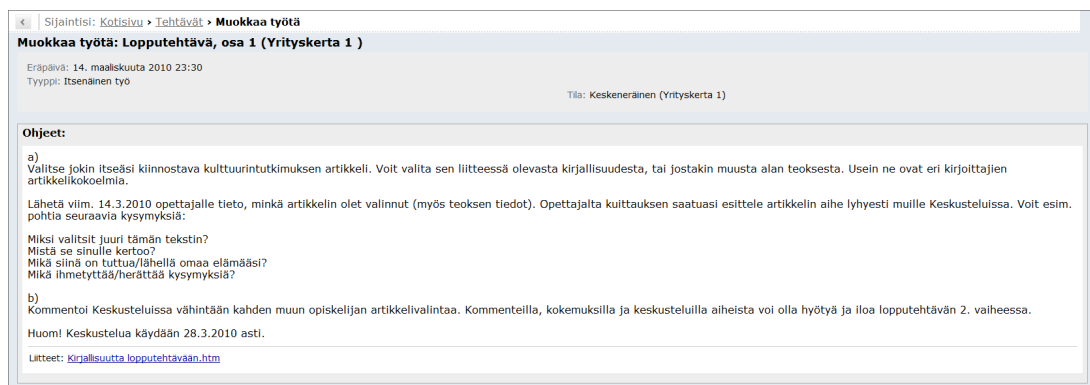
Sijaintisi: Kotisivu › Tehtävät › Muokkaa työtä

Muokkaa työtä: Lopputehtävä, osa 1 (Yrityskerta 1 )

Eräpäivä: 14. maaliskuuta 2010 23:30
Tyyppi: Itsenäinen työ

Tila: Keskeneräinen (Yrityskerta 1)

Ohjeet:

a)
Valitse jokin itseäsi kiinnostava kulttuurintutkimuksen artikkeli. Voit valita sen liitteessä olevasta kirjallisuudesta, tai jostakin muusta alan teoksesta. Usein ne ovat eri kirjoittajien artikkelikokoelmia.

Lähetä viim. 14.3.2010 opettajalle tieto, minkä artikkelin olet valinnut (myös teoksen tiedot). Opettajalta kuittauksen saatuasi esittele artikkelin aihe lyhyesti muille Keskusteluissa. Voit esim. pohtia seuraavia kysymyksiä:

Miksi valitsit juuri tämän tekstin?
Mistä se sinulle kertoo?
Mikä siinä on tuttua/lähellä omaa elämääsi?
Mikä ihmetyttää/herättää kysymyksiä?

b)
Kommentoi Keskusteluissa vähintään kahden muun opiskelijan artikkelivalintaa. Kommenteilla, kokemuksilla ja keskusteluilla aiheista voi olla hyötyä ja iloa lopputehtävän 2. vaiheessa.

Huom! Keskustelua käydään 28.3.2010 asti.

Liitteet: Kirjallisuutta lopputehtävään.htm